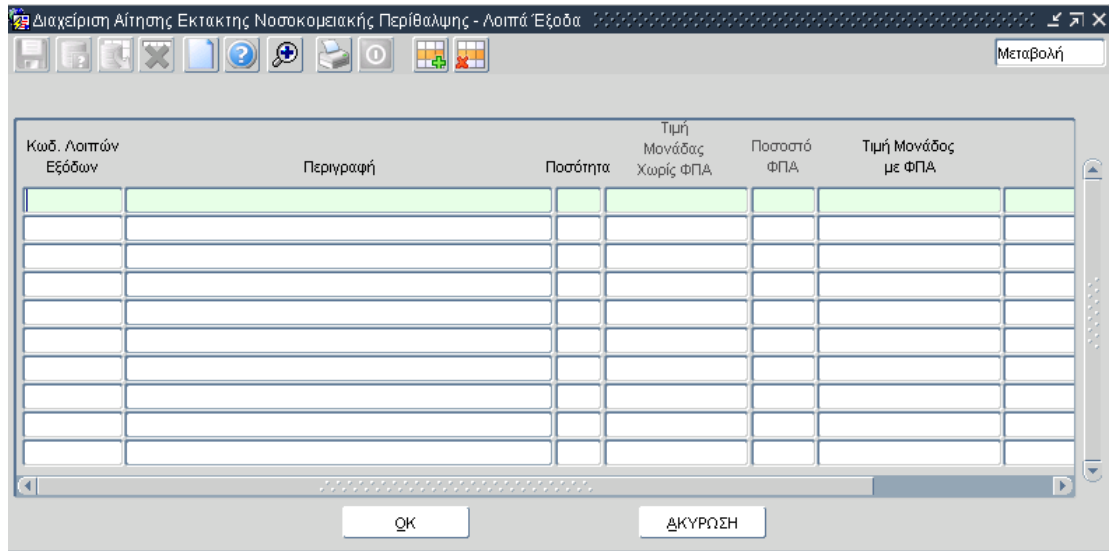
Διαχείριση Αίτησης Εκτακτης Νοσοκομειακής Περίθαλψης - Λοιπά Έξοδα

Μεταβολή

| Κωδ. Λοιπών Εξόδων | Περιγραφή | Ποσότητα | Τιμή Μονάδας Χωρίς ΦΠΑ | Ποσοστό ΦΠΑ | Τιμή Μονάδος με ΦΠΑ |
|---|---|---|---|---|---|
| | | | | | |
| | | | | | |
| | | | | | |
| | | | | | |
| | | | | | |
| | | | | | |
| | | | | | |
| | | | | | |
| | | | | | |
| | | | | | |

OK

ΑΚΥΡΩΣΗ